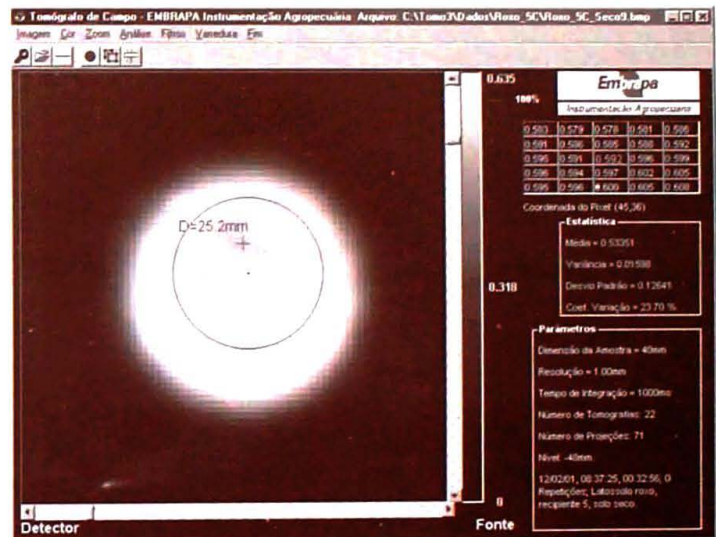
Tomógrafo de Campo - EMBRAPA Instrumentação Agropecuária Arquivo: C:\Tomo3\Dados\Roxo_5C\Roxo_5C_Seco9.bmp

Imagem Cor Zoom Análise Filtro Varredura Fim

D=25.2mm

0.635

100%

Embrapa

Instrumentação Agropecuária

| 0.583 | 0.579 | 0.578 | 0.581 | 0.586 |
|---|---|---|---|---|
| 0.591 | 0.586 | 0.585 | 0.588 | 0.592 |
| 0.596 | 0.591 | 0.592 | 0.596 | 0.599 |
| 0.596 | 0.594 | 0.597 | 0.602 | 0.605 |
| 0.595 | 0.596 | 0.600 | 0.605 | 0.608 |

Coordenada do Pixel (45,36)

Estatística

Media = 0.53351

Variância = 0.01598

Desvio Padrão = 0.12641

Coef. Variação = 23.70 %

0.318

Parametros

Dimensão da Amostra = 40mm

Resolução = 1.00mm

Tempo de Integração = 1000ms

Número de Tomografias: 22

Número de Projeções: 71

Nível: -40mm

12/02/01, 08:37:25, 00:32:56, 0 Repetições; Latossolo roxo, recipiente 5, solo seco

0

Detector

Fonte